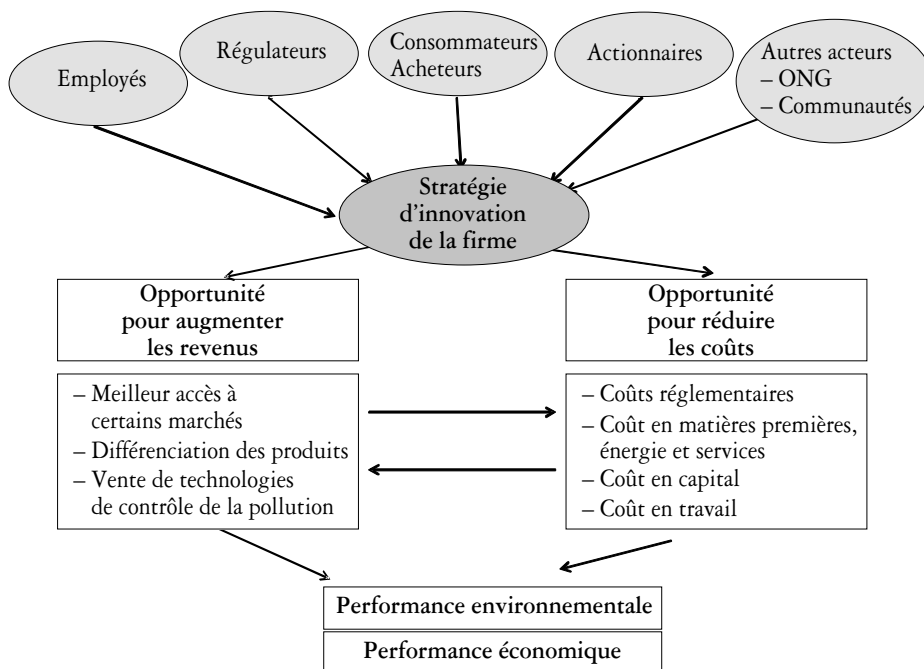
Employés

Régulateurs

Consommateurs
Acheteurs

Actionnaires

Autres acteurs
– ONG
– Communautés

Stratégie d'innovation de la firme

Opportunité pour augmenter les revenus

– Meilleur accès à certains marchés
– Différenciation des produits
– Vente de technologies de contrôle de la pollution

Opportunité pour réduire les coûts

– Coûts réglementaires
– Coût en matières premières, énergie et services
– Coût en capital
– Coût en travail

Performance environnementale

Performance économique